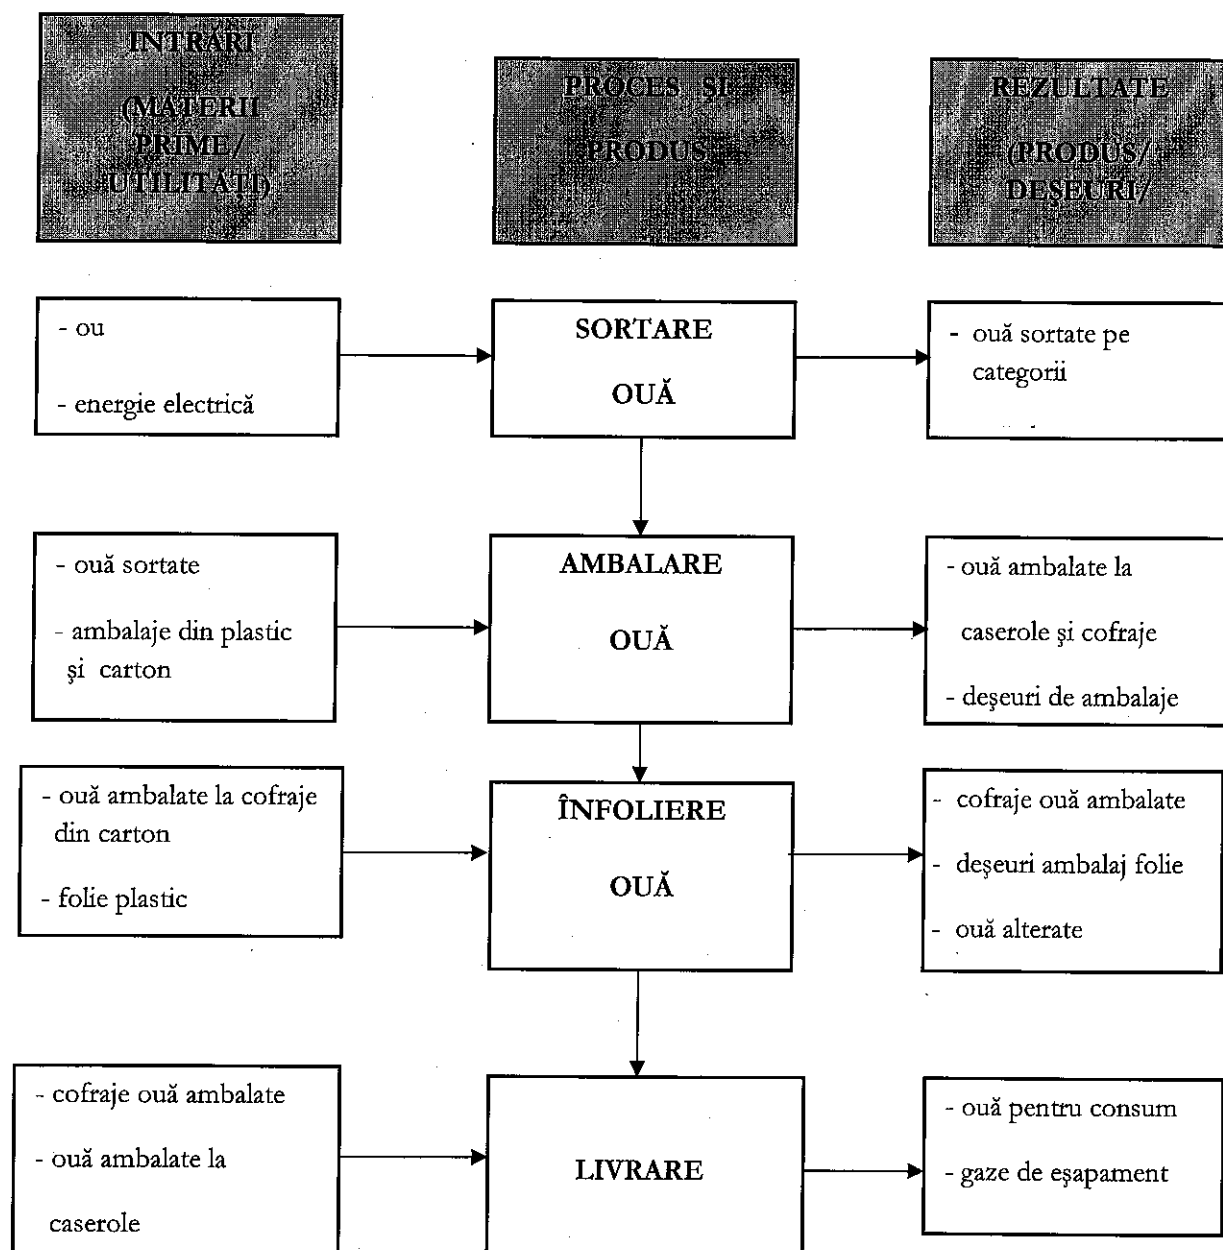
INTRARI (MATERII PRIME/ UTILITATI)

PROCES ŞI PRODUS

REZULTATE (PRODUS/ DEŞEURI/

- ou

- energie electrică

SORTARE OUĂ

- ouă sortate pe categorii

- ouă sortate

- ambalaje din plastic şi carton

AMBALARE OUĂ

- ouă ambalate la caserole şi cofraje

- deşeuri de ambalaje

- ouă ambalate la cofraje din carton

- folie plastic

ÎNFOLIERE OUĂ

- cofraje ouă ambalate

- deşeuri ambalaj folie

- ouă alterate

- cofraje ouă ambalate

- ouă ambalate la caserole

LIVRARE

- ouă pentru consum

- gaze de eşapament